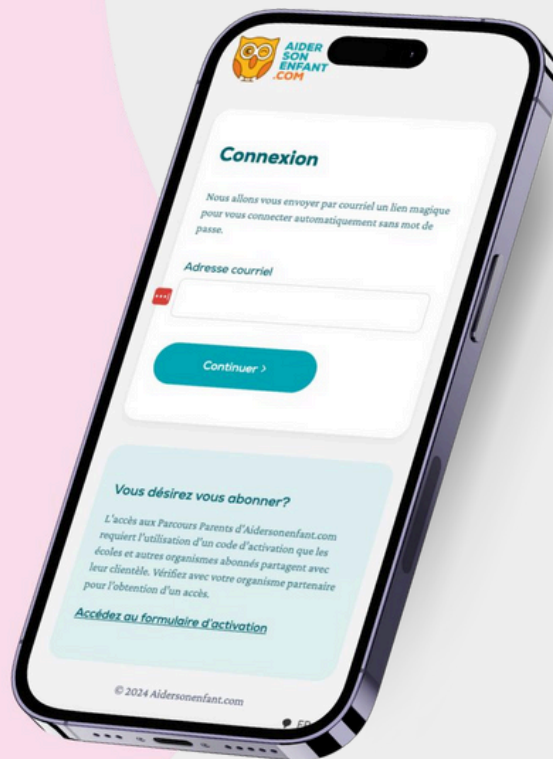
AIDER SON ENFANT .COM

Connexion

Nous allons vous envoyer par courriel un lien magique pour vous connecter automatiquement sans mot de passe.

Adresse courriel

Continuer >

Vous désirez vous abonner?

L'accès aux Parcours Parents d'Aidersonenfant.com requiert l'utilisation d'un code d'activation que les écoles et autres organismes abonnés partagent avec leur clientèle. Vérifiez avec votre organisme partenaire pour l'obtention d'un accès.

Accédez au formulaire d'activation

© 2024 Aidersonenfant.com

FR